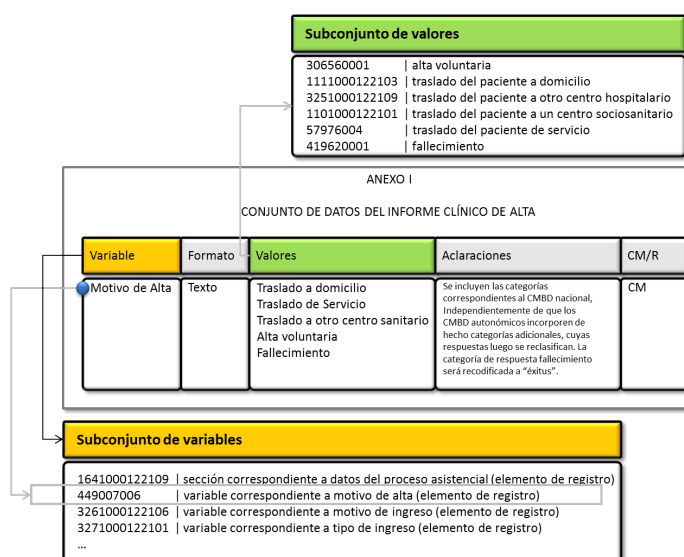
Subconjunto de valores

306560001 | alta voluntaria
1111000122103 | traslado del paciente a domicilio
3251000122109 | traslado del paciente a otro centro hospitalario
1101000122101 | traslado del paciente a un centro sociosanitario
57976004 | traslado del paciente de servicio
419620001 | fallecimiento

ANEXO I

CONJUNTO DE DATOS DEL INFORME CLÍNICO DE ALTA

| Variable | Formato | Valores | Aclaraciones | CM/R |
|---|---|---|---|---|
| Motivo de Alta | Texto | Traslado a domicilio<br>Traslado de Servicio<br>Traslado a otro centro sanitario<br>Alta voluntaria<br>Fallecimiento | Se incluyen las categorías correspondientes al CMBD nacional, Independientemente de que los CMBD autonómicos incorporen de hecho categorías adicionales, cuyas respuestas luego se reclasifican. La categoría de respuesta fallecimiento será recodificada a "éxitus". | CM |

Subconjunto de variables

1641000122109 | sección correspondiente a datos del proceso asistencial (elemento de registro)
449007006 | variable correspondiente a motivo de alta (elemento de registro)
3261000122106 | variable correspondiente a motivo de ingreso (elemento de registro)
3271000122101 | variable correspondiente a tipo de ingreso (elemento de registro)
...